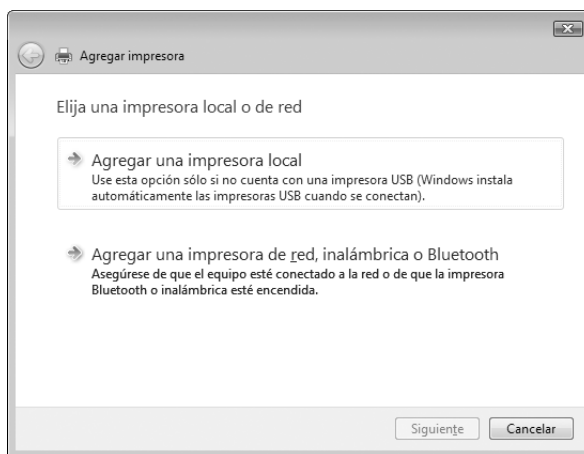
Agregar impresora

Elija una impresora local o de red

Agregar una impresora local
Use esta opción sólo si no cuenta con una impresora USB (Windows instala automáticamente las impresoras USB cuando se conectan).

Agregar una impresora de red, inalámbrica o Bluetooth
Asegúrese de que el equipo esté conectado a la red o de que la impresora Bluetooth o inalámbrica esté encendida.

Siguiente
Cancelar